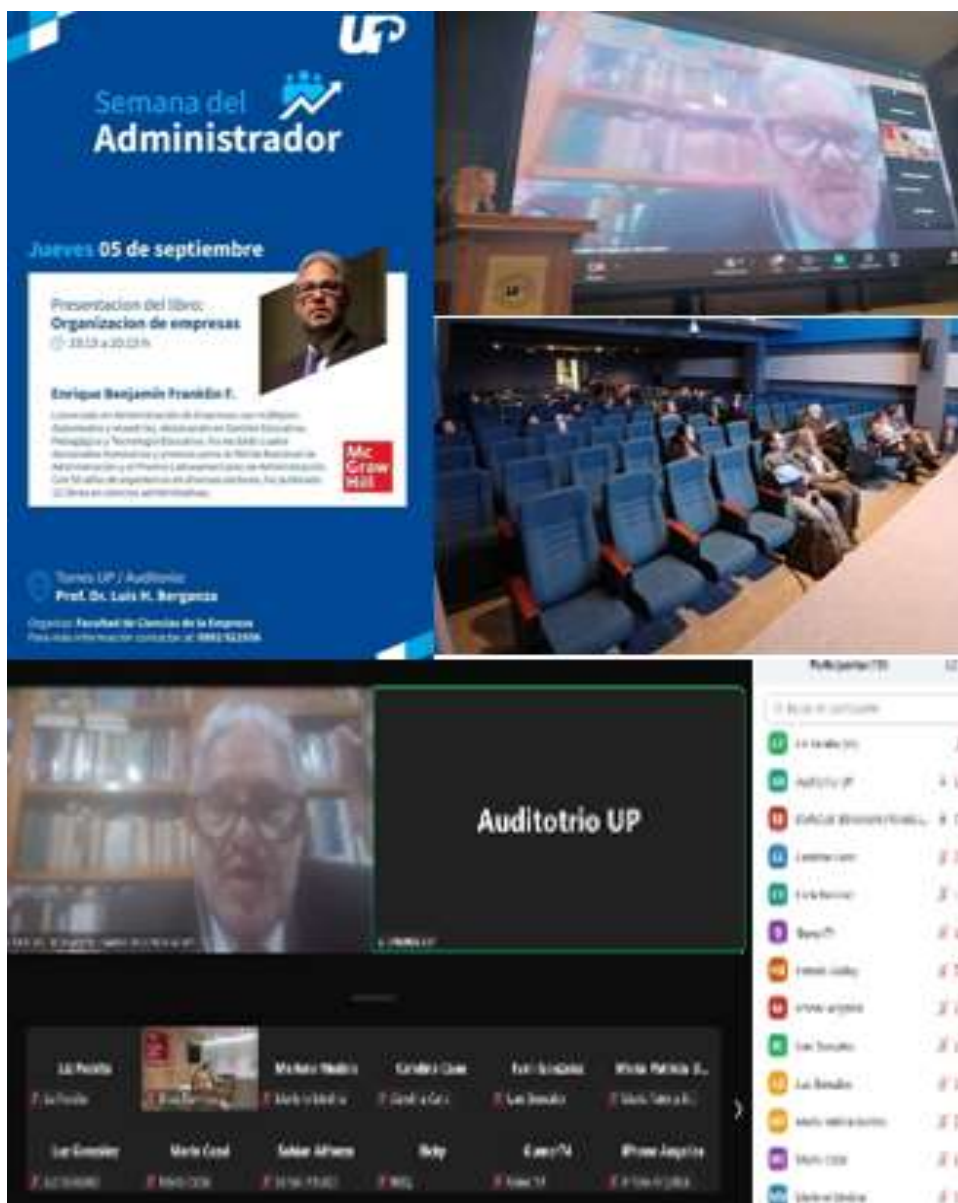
UP

Semana del Administrador

Jueves 05 de septiembre

Presentacion del libro:
Organizacion de empresas
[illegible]

Enrique Benjamin Franklin F.

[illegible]

Mc Graw Hill

Torres UP / Auditorio:
Prof. Dr. Luis H. Berganza

Organiza: Facultad de Ciencias de la Empresa
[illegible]

Auditotrio UP

Participantes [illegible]

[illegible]